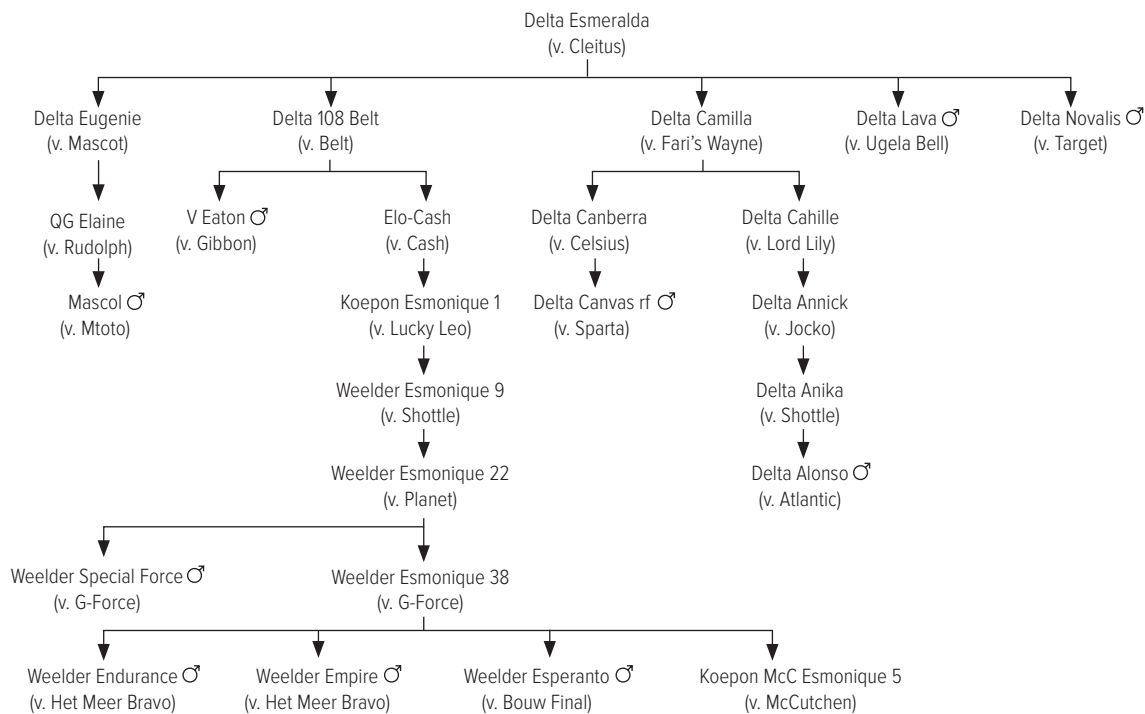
Delta Esmeralda
(v. Cleitus)

Delta Eugenie
(v. Mascot)

QG Elaine
(v. Rudolph)

Mascol ♂
(v. Mtoto)

Delta 108 Belt
(v. Belt)

V Eaton ♂
(v. Gibbon)

Elo-Cash
(v. Cash)

Koepon Esmonique 1
(v. Lucky Leo)

Weelder Esmonique 9
(v. Shottle)

Weelder Esmonique 22
(v. Planet)

Weelder Special Force ♂
(v. G-Force)

Weelder Esmonique 38
(v. G-Force)

Weelder Endurance ♂
(v. Het Meer Bravo)

Weelder Empire ♂
(v. Het Meer Bravo)

Weelder Esperanto ♂
(v. Bouw Final)

Koepon McC Esmonique 5
(v. McCutchen)

Delta Camilla
(v. Fari's Wayne)

Delta Canberra
(v. Celsius)

Delta Canvas rf ♂
(v. Sparta)

Delta Cahille
(v. Lord Lily)

Delta Annick
(v. Jocko)

Delta Anika
(v. Shottle)

Delta Alonso ♂
(v. Atlantic)

Delta Lava ♂
(v. Ugela Bell)

Delta Novalis ♂
(v. Target)